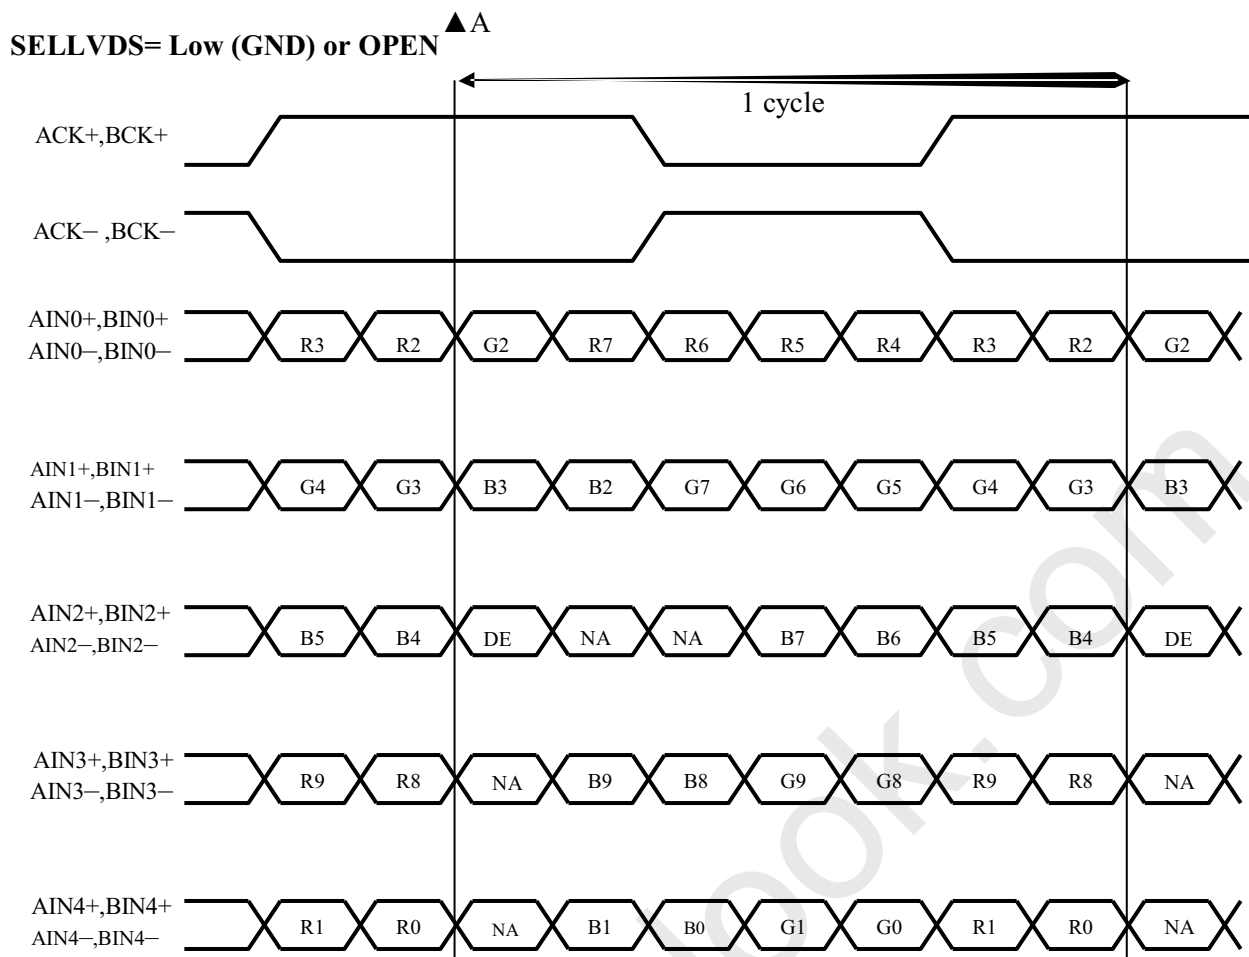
SELLVDS= Low (GND) or OPEN ▲A

1 cycle

ACK+,BCK+

ACK− ,BCK−

AIN0+,BIN0+
AIN0−,BIN0−
R3 R2 G2 R7 R6 R5 R4 R3 R2 G2

AIN1+,BIN1+
AIN1−,BIN1−
G4 G3 B3 B2 G7 G6 G5 G4 G3 B3

AIN2+,BIN2+
AIN2−,BIN2−
B5 B4 DE NA NA B7 B6 B5 B4 DE

AIN3+,BIN3+
AIN3−,BIN3−
R9 R8 NA B9 B8 G9 G8 R9 R8 NA

AIN4+,BIN4+
AIN4−,BIN4−
R1 R0 NA B1 B0 G1 G0 R1 R0 NA